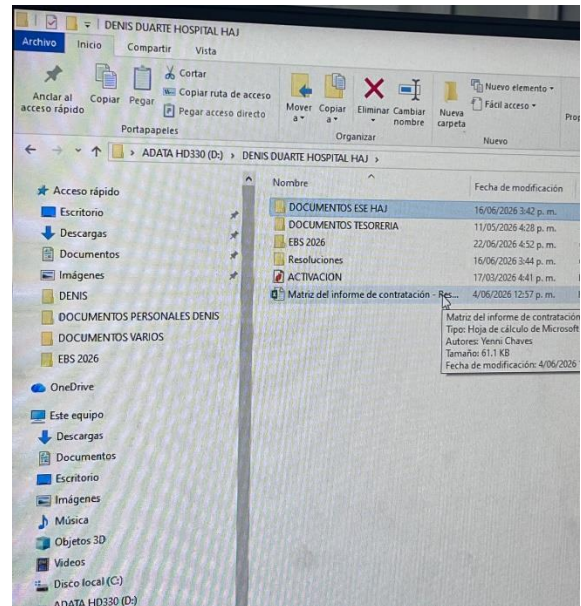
DENIS DUARTE HOSPITAL HAJ

Archivo Inicio Compartir Vista

Anclar al acceso rápido Copiar Pegar
Cortar
Copiar ruta de acceso
Pegar acceso directo
Portapapeles

Mover a Copiar a Eliminar Cambiar nombre
Organizar

Nueva carpeta
Nuevo elemento
Fácil acceso
Nuevo

Prop

> ADATA HD330 (D:) > DENIS DUARTE HOSPITAL HAJ >

Acceso rápido
Escritorio
Descargas
Documentos
Imágenes
DENIS
DOCUMENTOS PERSONALES DENIS
DOCUMENTOS VARIOS
EBS 2026

OneDrive

Este equipo
Descargas
Documentos
Escritorio
Imágenes
Música
Objetos 3D
Videos
Disco local (C:)
ADATA HD330 (D:)

| Nombre | Fecha de modificación |
|---|---|
| DOCUMENTOS ESE HAJ | 16/06/2026 3:42 p. m. |
| DOCUMENTOS TESORERIA | 11/05/2026 4:28 p. m. |
| EBS 2026 | 22/06/2026 4:52 p. m. |
| Resoluciones | 16/06/2026 3:44 p. m. |
| ACTIVACION | 17/03/2026 4:41 p. m. |
| Matriz del informe de contratación - Res... | 4/06/2026 12:57 p. m. |

Matriz del informe de contratación
Tipo: Hoja de cálculo de Microsoft
Autores: Yenni Chaves
Tamaño: 61.1 KB
Fecha de modificación: 4/06/2026